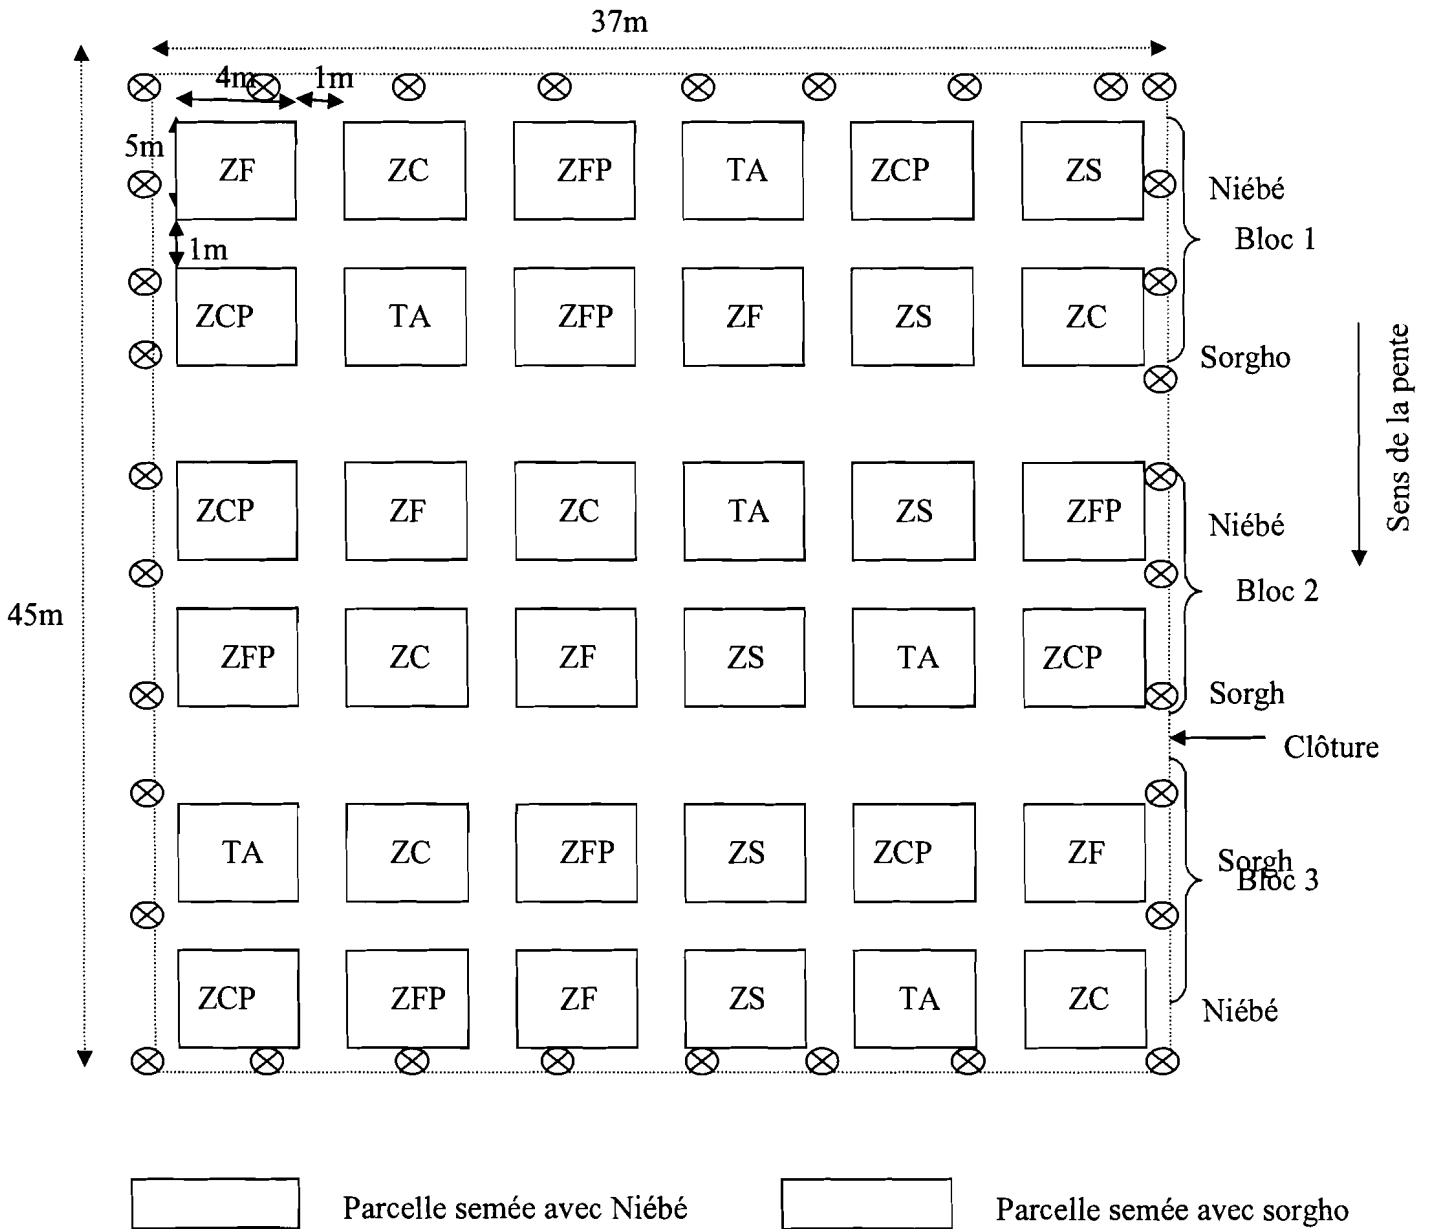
37m

4m 1m

5m

1m

45m

| ZF | ZC | ZFP | TA | ZCP | ZS |
|---|---|---|---|---|---|
| ZCP | TA | ZFP | ZF | ZS | ZC |

Niébé
Bloc 1
Sorgho

Sens de la pente

| ZCP | ZF | ZC | TA | ZS | ZFP |
|---|---|---|---|---|---|
| ZFP | ZC | ZF | ZS | TA | ZCP |

Niébé
Bloc 2
Sorgh

Clôture

| TA | ZC | ZFP | ZS | ZCP | ZF |
|---|---|---|---|---|---|
| ZCP | ZFP | ZF | ZS | TA | ZC |

Sorgh
Bloc 3
Niébé

Parcelle semée avec Niébé

Parcelle semée avec sorgho